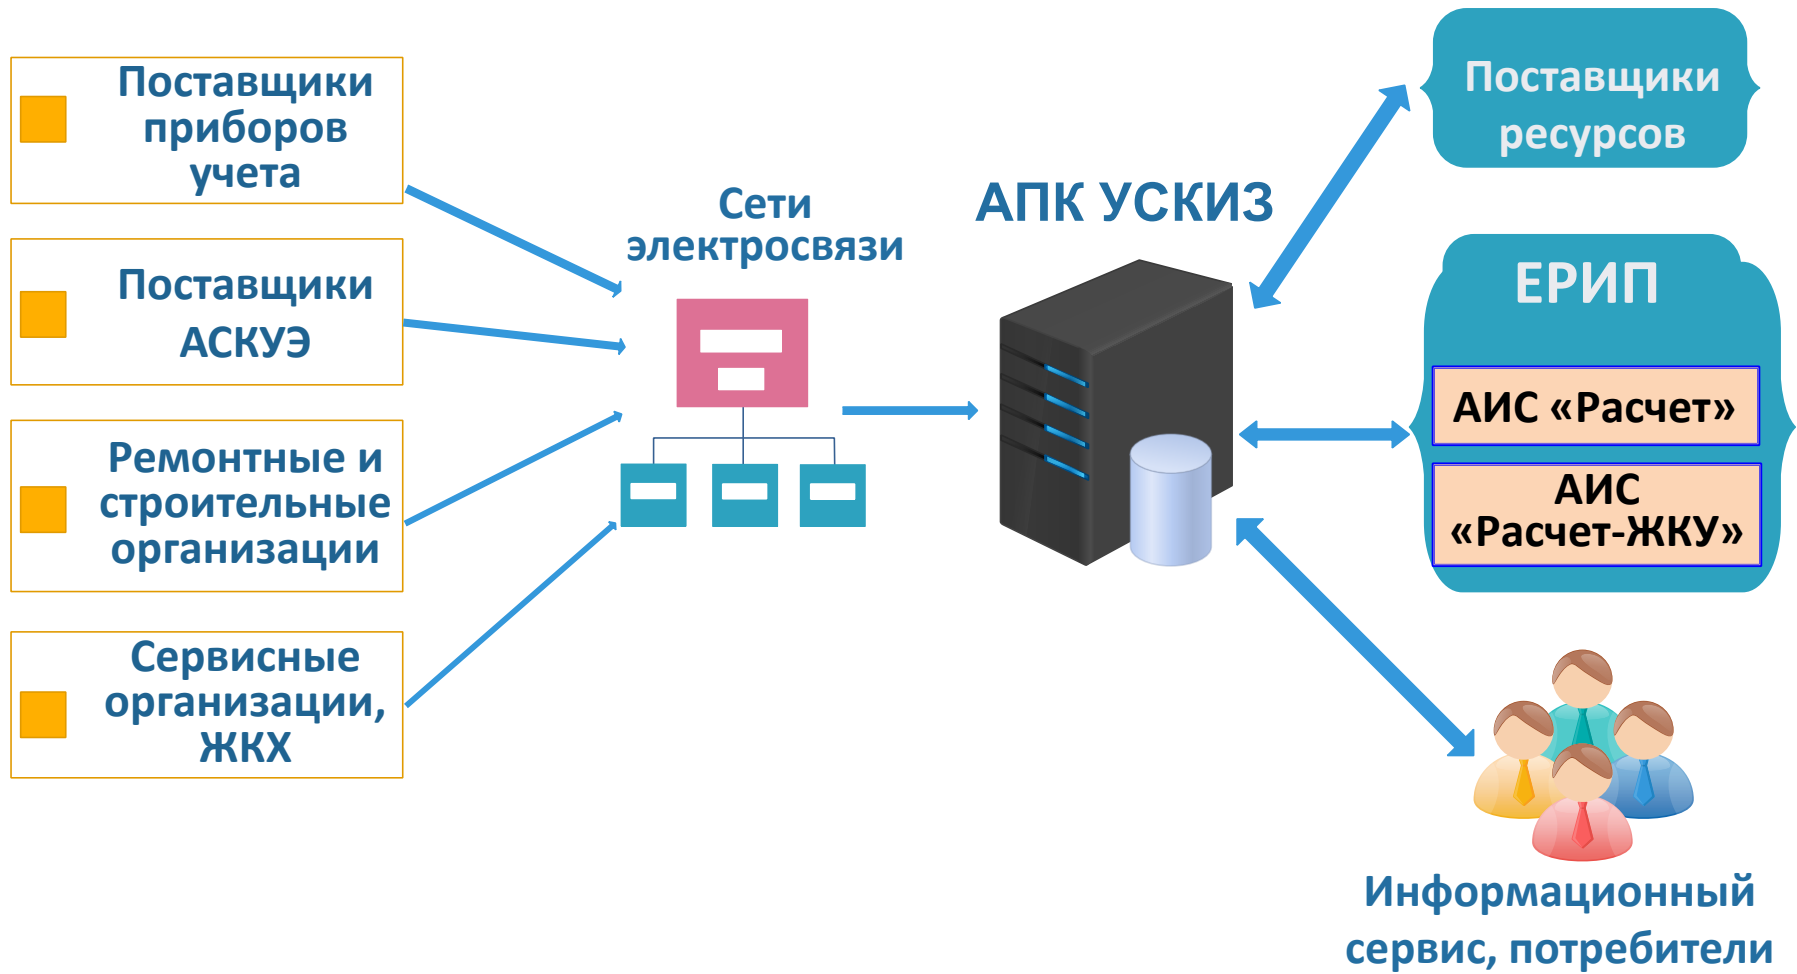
Поставщики приборов учета

Поставщики АСКУЭ

Ремонтные и строительные организации

Сервисные организации, ЖКХ

Сети электросвязи

АПК УСКИЗ

Поставщики ресурсов

ЕРИП

АИС «Расчет»

АИС «Расчет-ЖКУ»

Информационный сервис, потребители